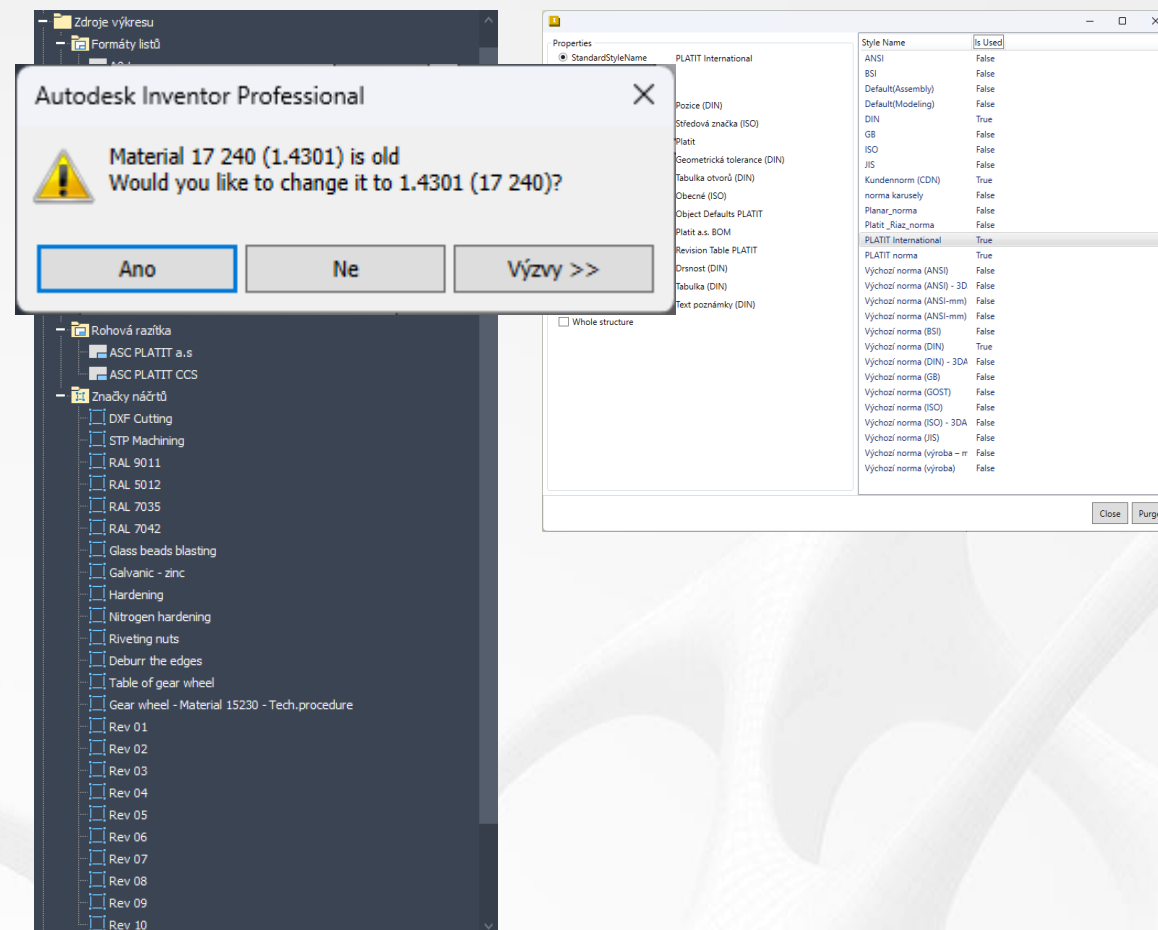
Zdroje výkresu
Formáty listů

Autodesk Inventor Professional
Material 17 240 (1.4301) is old
Would you like to change it to 1.4301 (17 240)?
Ano
Ne
Výzvy >>

Rohová razítka
ASC PLATIT a.s
ASC PLATIT CCS
Značky náčrtů
DXF Cutting
STP Machining
RAL 9011
RAL 5012
RAL 7035
RAL 7042
Glass beads blasting
Galvanic - zinc
Hardening
Nitrogen hardening
Riveting nuts
Deburr the edges
Table of gear wheel
Gear wheel - Material 15230 - Tech.procedure
Rev 01
Rev 02
Rev 03
Rev 04
Rev 05
Rev 06
Rev 07
Rev 08
Rev 09
Rev 10

Properties
StandardStyleName PLATIT International
Pozice (DIN)
Středová značka (ISO)
Platit
Geometrická tolerance (DIN)
Tabulka otvorů (DIN)
Obecné (ISO)
Object Defaults PLATIT
Platit a.s. BOM
Revision Table PLATIT
Drsnost (DIN)
Tabulka (DIN)
Text poznámky (DIN)
Whole structure

| Style Name | Is Used |
|---|---|
| ANSI | False |
| BSI | False |
| Default(Assembly) | False |
| Default(Modeling) | False |
| DIN | True |
| GB | False |
| ISO | False |
| JIS | False |
| Kundennorm (CDN) | True |
| norma karusely | False |
| Planar_norma | False |
| Platit _Riaz_norma | False |
| PLATIT International | True |
| PLATIT norma | True |
| Výchozí norma (ANSI) | False |
| Výchozí norma (ANSI) - 3D | False |
| Výchozí norma (ANSI-mm) | False |
| Výchozí norma (ANSI-mm) | False |
| Výchozí norma (BSI) | False |
| Výchozí norma (DIN) | True |
| Výchozí norma (DIN) - 3DA | False |
| Výchozí norma (GB) | False |
| Výchozí norma (GOST) | False |
| Výchozí norma (ISO) | False |
| Výchozí norma (ISO) - 3DA | False |
| Výchozí norma (JIS) | False |
| Výchozí norma (výroba – n | False |
| Výchozí norma (výroba) | False |

Close
Purg